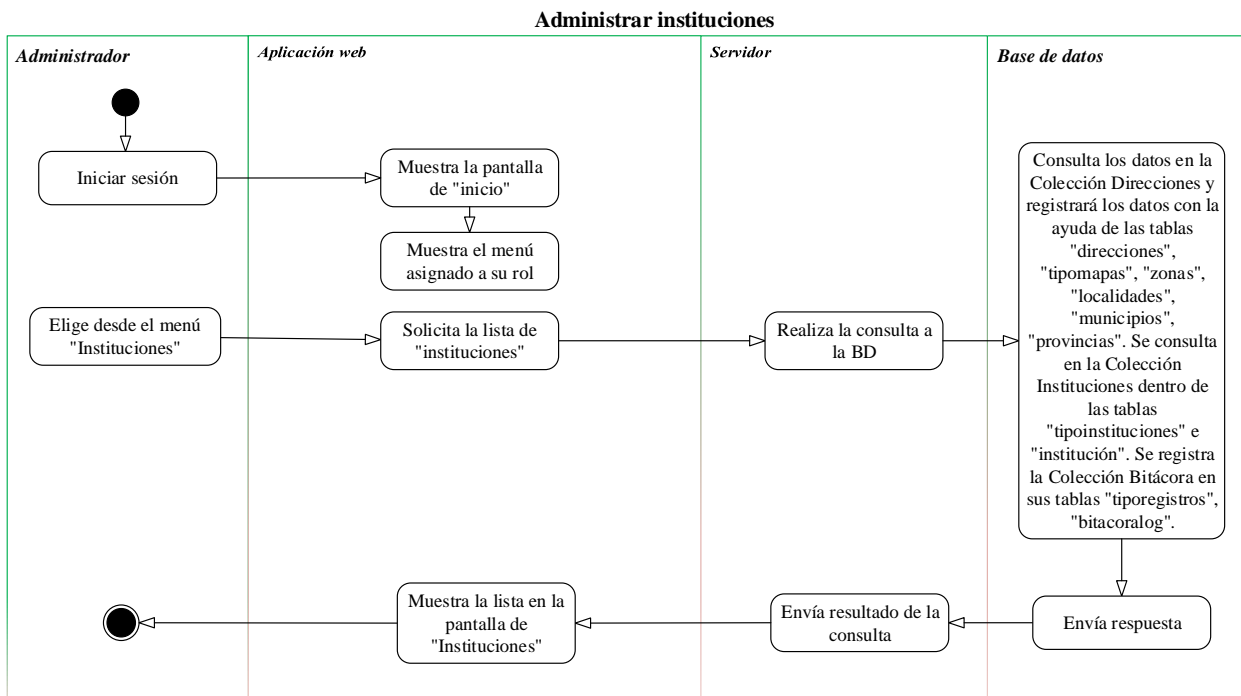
Administrar instituciones

Administrador

Aplicación web

Servidor

Base de datos

Iniciar sesión

Muestra la pantalla de "inicio"

Muestra el menú asignado a su rol

Elige desde el menú "Instituciones"

Solicita la lista de "instituciones"

Realiza la consulta a la BD

Consulta los datos en la Colección Direcciones y registrará los datos con la ayuda de las tablas "direcciones", "tipomapas", "zonas", "localidades", "municipios", "provincias". Se consulta en la Colección Instituciones dentro de las tablas "tipoinstituciones" e "institución". Se registra la Colección Bitácora en sus tablas "tiporegistros", "bitacoralog".

Envía respuesta

Envía resultado de la consulta

Muestra la lista en la pantalla de "Instituciones"